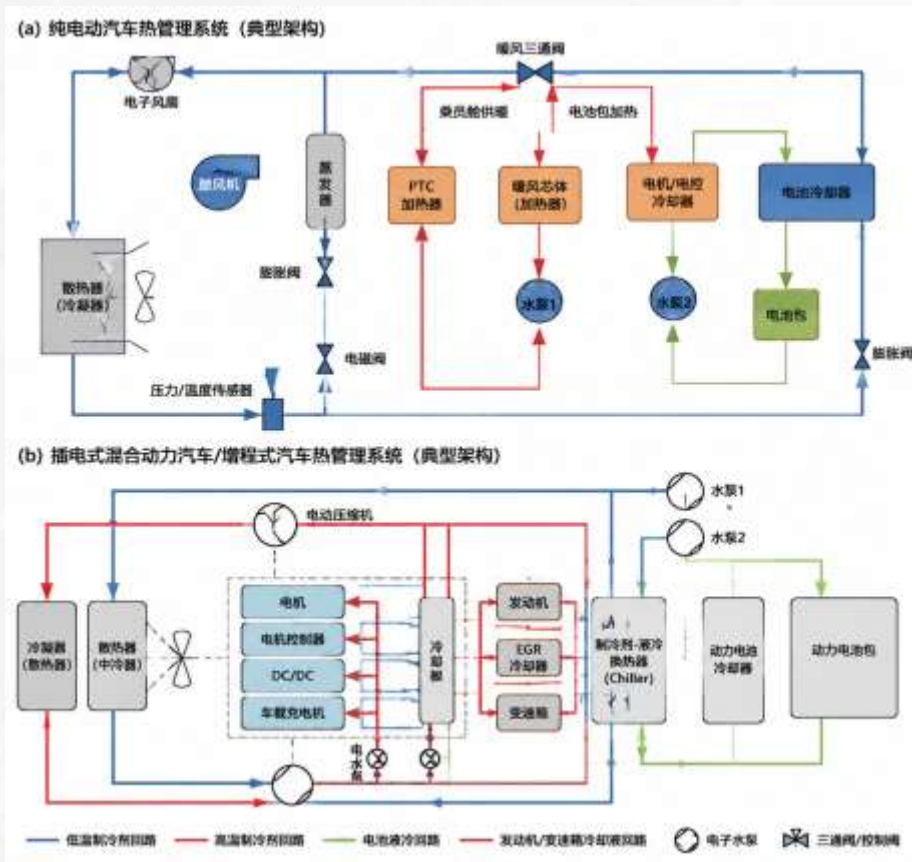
(a) 纯电动汽车热管理系统（典型架构）

暖风三通阀

电子风扇

乘员舱供暖

电池包加热

鼓风机

蒸发器

PTC 加热器

暖风芯体 (加热器)

电机/电控 冷却器

电池冷却器

散热器 (冷凝器)

膨胀阀

水泵1

水泵2

电池包

电磁阀

膨胀阀

压力/温度传感器

(b) 插电式混合动力汽车/增程式汽车热管理系统（典型架构）

水泵1

电动压缩机

水泵2

冷凝器 (散热器)

散热器 (中冷器)

电机

电机控制器

DC/DC

车载充电机

冷却板

发动机

EGR 冷却器

变速箱

制冷剂-液冷换热器 (Chiller)

动力电池冷却器

动力电池包

电水泵

低温制冷剂回路　高温制冷剂回路　电池液冷回路　发动机/变速箱冷却液回路　电子水泵　三通阀/控制阀